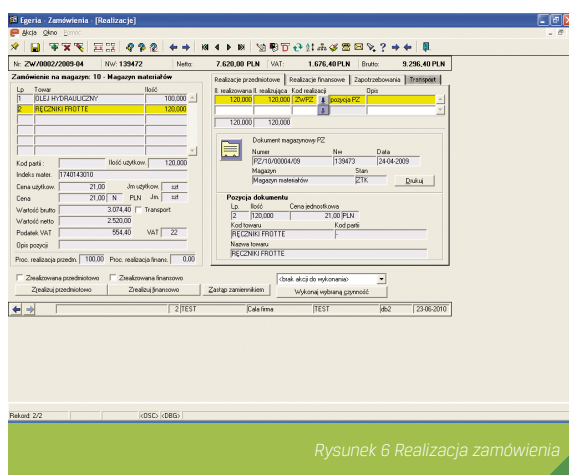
Egeria - Zamówienia - [Realizacje]
Akcja Okno Pomoc

Nr: ZW/0002/2009-04 NW: 139472 Netto: 7.620,00 PLN VAT: 1.676,40 PLN Brutto: 9.296,40 PLN

Zamówienie na magazyn: 10 - Magazyn materiałów

| Lp. | Towar | Ilość |
|---|---|---|
| 1 | OLEJ HYDRAULICZNY | 100,000 |
| 2 | RĘCZNIKI FROTTE | 120,000 |

Kod partii: Ilość użytkow. 120,000
Indeks mater. 1740143010
Cena użytkow. 21,00 Jm użytkow. szt
Cena 21,00 N PLN Jm. szt
Wartość brutto 3.074,40 Transport
Wartość netto 2.520,00
Podatek VAT 554,40 VAT 22
Opis pozycji
Proc. realizacja przedm. 100,00 Proc. realizacja finans. 0,00

Realizacje przedmiotowe | Realizacje finansowe | Zapotrzebowania | Transport

| Il. realizowana | Il. zrealizowa | Kod realizacji | Opis |
|---|---|---|---|
| 120,000 | 120,000 | ZWPZ | pozycja PZ |

120,000 120,000

Dokument magazynowy PZ
Numer PZ/10/00004/09 Nw 139473 Data 24-04-2009
Magazyn Magazyn materiałów Stan ZTK
Drukuj

Pozycja dokumentu
Lp. 2 Ilość 120,000 Cena jednostkowa 21,00 PLN
Kod towaru RĘCZNIKI FROTTE Kod partii
Nazwa towaru RĘCZNIKI FROTTE

Zrealizowana przedmiotowo Zrealizowana finansowo
Zrealizuj przedmiotowo Zrealizuj finansowo Zastąp zamiennikiem
<brak akcji do wykonania>
Wykonaj wybraną czynność

2 TEST Cała firma TEST db2 23-06-2010

Rekord: 2/2 <DSC> <DBG>

Rysunek 6 Realizacja zamówienia